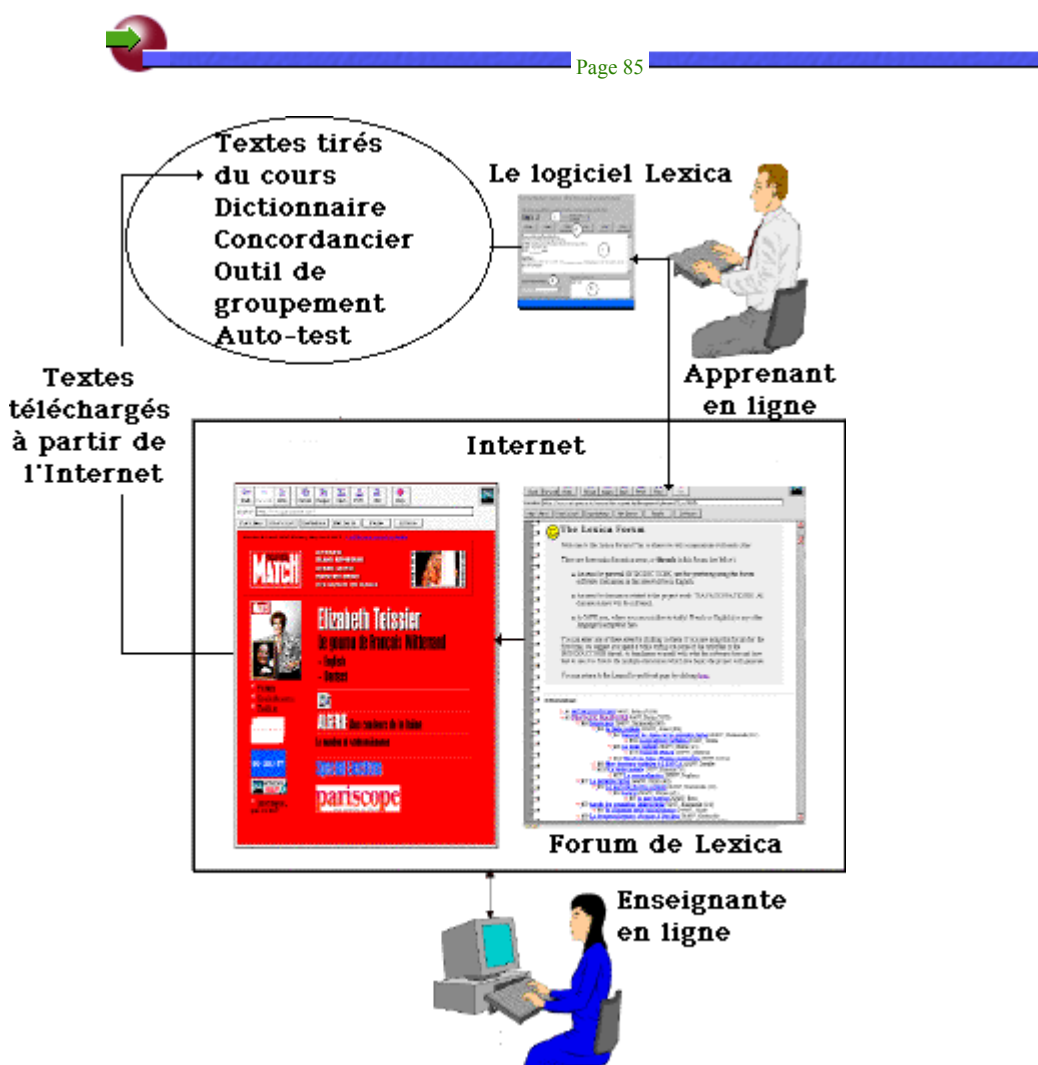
Page 85

Textes tirés du cours
Dictionnaire
Concordancier
Outil de groupement
Auto-test

Le logiciel Lexica

Apprenant en ligne

Textes téléchargés à partir de l'Internet

Internet

MATCH

Elizabeth Teissier
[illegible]

ALGERIE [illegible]

pariscope

The Lexica Forum

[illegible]

Forum de Lexica

Enseignante en ligne